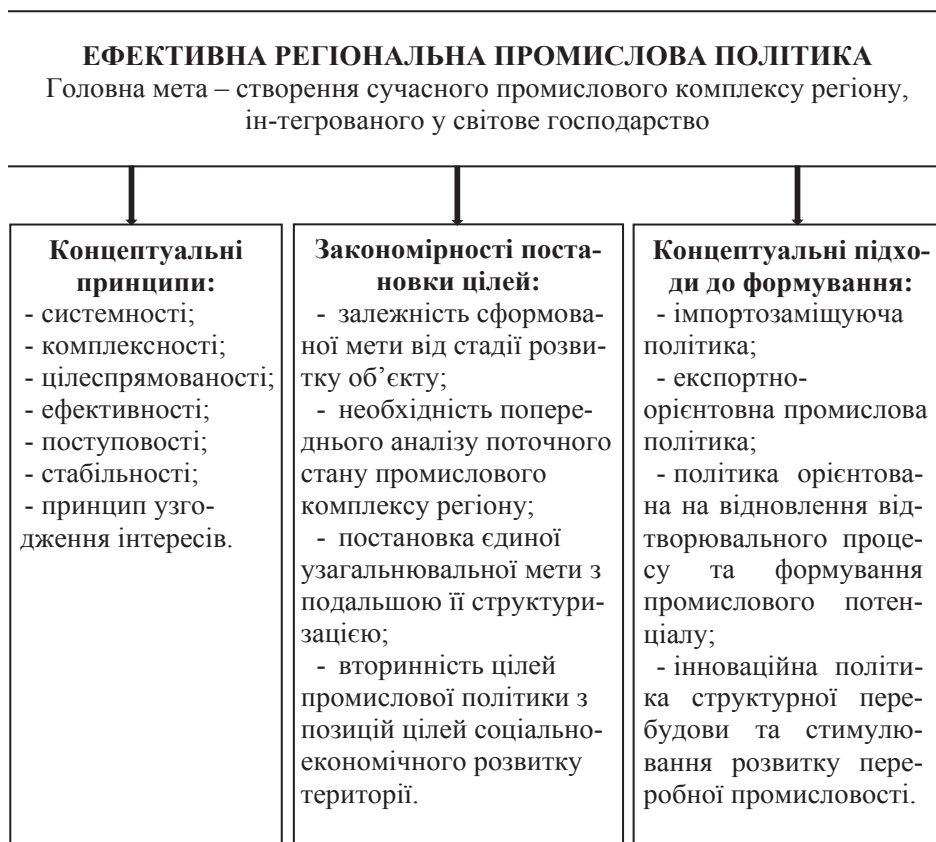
ЕФЕКТИВНА РЕГІОНАЛЬНА ПРОМИСЛОВА ПОЛІТИКА
Головна мета – створення сучасного промислового комплексу регіону, ін-тегрованого у світове господарство

Концептуальні принципи:
- системності;
- комплексності;
- цілеспрямованості;
- ефективності;
- поступовості;
- стабільності;
- принцип узгодження інтересів.

Закономірності постановки цілей:
- залежність сформованої мети від стадії розвитку об'єкту;
- необхідність попереднього аналізу поточного стану промислового комплексу регіону;
- постановка єдиної узагальнювальної мети з подальшою її структуризацією;
- вторинність цілей промислової політики з позицій цілей соціально-економічного розвитку території.

Концептуальні підходи до формування:
- імпортозаміщуюча політика;
- експортно-орієнтовна промислова політика;
- політика орієнтована на відновлення відтворювального процесу та формування промислового потенціалу;
- інноваційна політика структурної перебудови та стимулювання розвитку переробної промисловості.